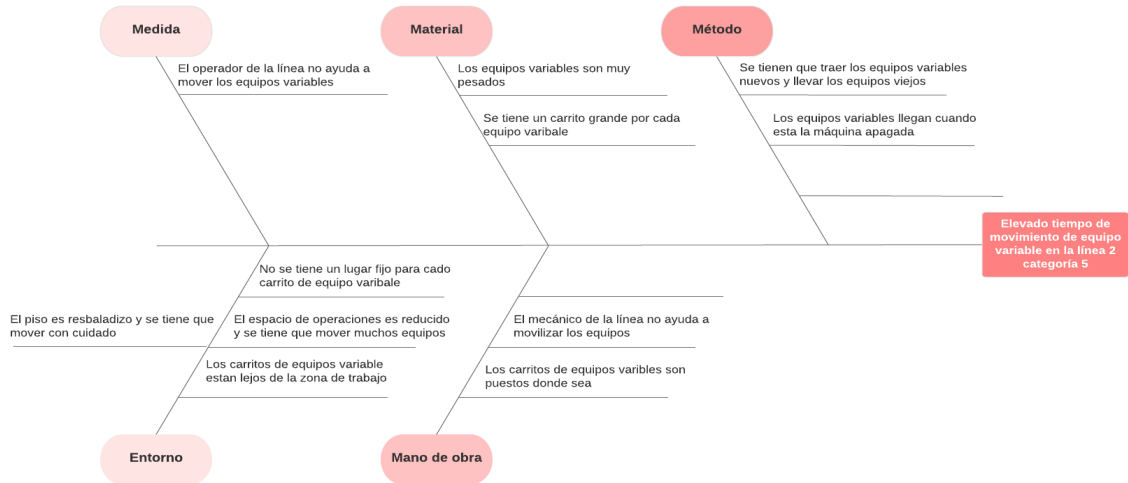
Medida

El operador de la línea no ayuda a mover los equipos variables

Material

Los equipos variables son muy pesados

Se tiene un carrito grande por cada equipo varibale

Método

Se tienen que traer los equipos variables nuevos y llevar los equipos viejos

Los equipos variables llegan cuando esta la máquina apagada

Elevado tiempo de movimiento de equipo variable en la línea 2 categoría 5

No se tiene un lugar fijo para cado carrito de equipo varibale

El piso es resbaladizo y se tiene que mover con cuidado

El espacio de operaciones es reducido y se tiene que mover muchos equipos

Los carritos de equipos variable estan lejos de la zona de trabajo

Entorno

El mecánico de la línea no ayuda a movilizar los equipos

Los carritos de equipos varibles son puestos donde sea

Mano de obra